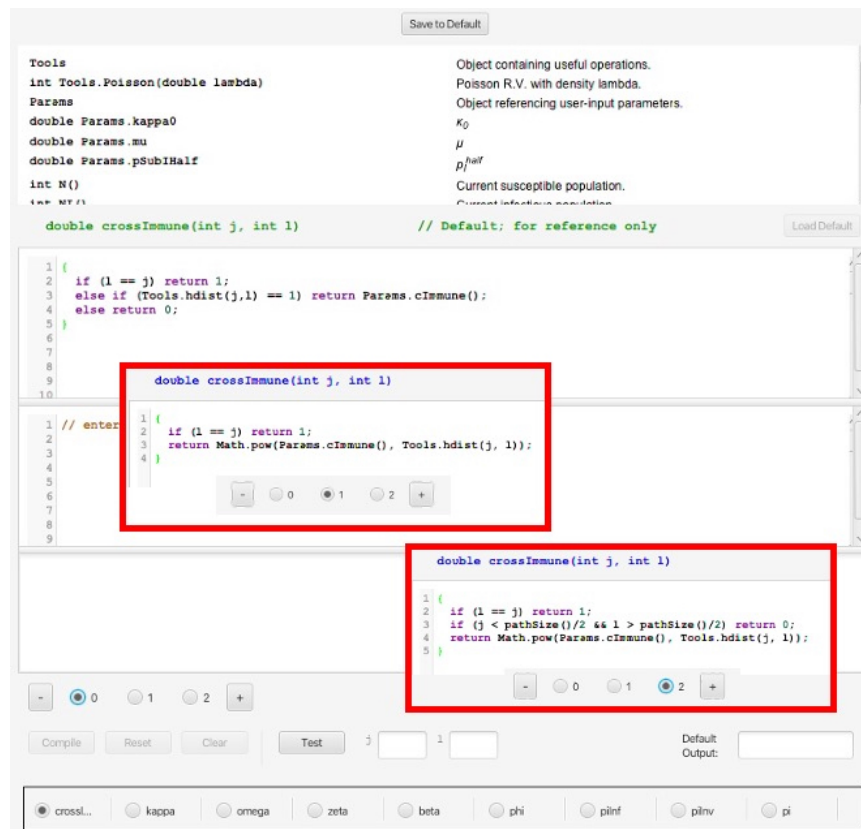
Save to Default

Tools
int Tools.Poisson(double lambda)
Params
double Params.kappa0
double Params.mu
double Params.pSubIHalf
int N()
int NI()

Object containing useful operations.
Poisson R.V. with density lambda.
Object referencing user-input parameters.
$\kappa_0$
$\mu$
$p_I^{half}$
Current susceptible population.
Current infectious population

double crossImmune(int j, int l) // Default; for reference only

Load Default

1 {
2 if (l == j) return 1;
3 else if (Tools.hdist(j,l) == 1) return Params.cImmune();
4 else return 0;
5 }
6
7
8
9
10

1 // enter
2
3
4
5
6
7
8
9

double crossImmune(int j, int l)

1 {
2 if (l == j) return 1;
3 return Math.pow(Params.cImmune(), Tools.hdist(j, l));
4 }

- 0 1 2 +

double crossImmune(int j, int l)

1 {
2 if (l == j) return 1;
3 if (j < pathSize()/2 && l > pathSize()/2) return 0;
4 return Math.pow(Params.cImmune(), Tools.hdist(j, l));
5 }

- 0 1 2 +

- 0 1 2 +

Compile Reset Clear Test j l Default Output:

crossI... kappa omega zeta beta phi piInf piInv pi